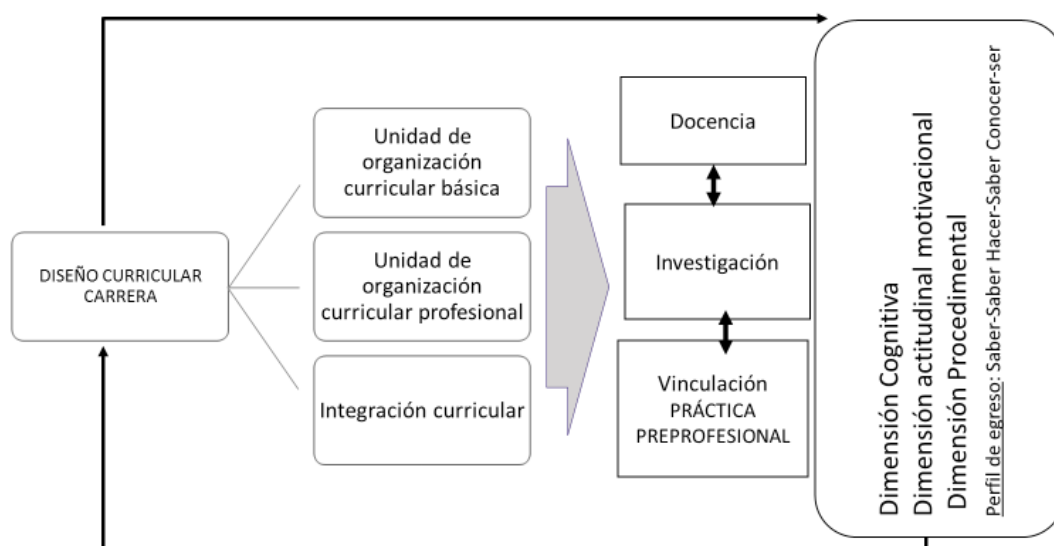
DISEÑO CURRICULAR CARRERA

Unidad de organización curricular básica

Unidad de organización curricular profesional

Integración curricular

Docencia

Investigación

Vinculación PRÁCTICA PREPROFESIONAL

Dimensión Cognitiva
Dimensión actitudinal motivacional
Dimensión Procedimental
Perfil de egreso: Saber-Saber Hacer-Saber Conocer-ser